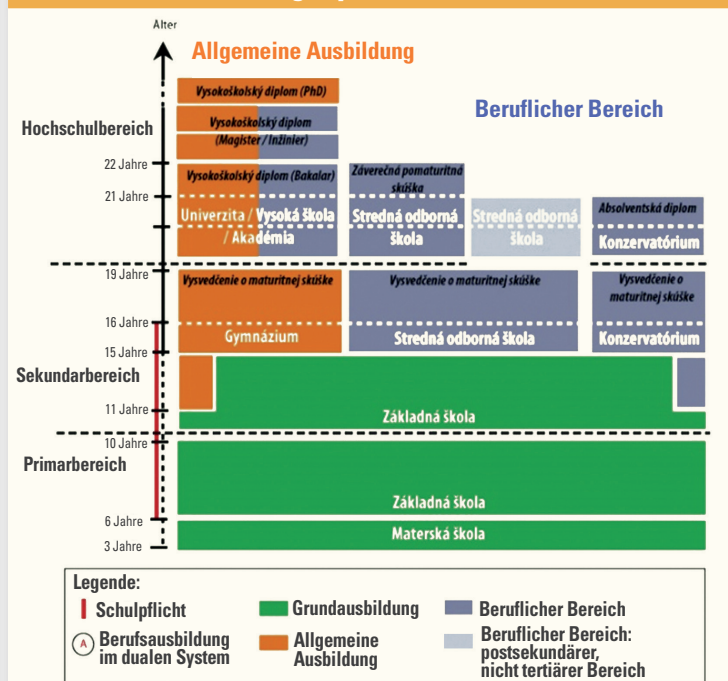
Alter

Allgemeine Ausbildung

Beruflicher Bereich

Hochschulbereich

Vysokoškolský diplom (PhD)

Vysokoškolský diplom (Magister / Inžinier)

Vysokoškolský diplom (Bakalar)

Univerzita / Vysoká škola / Akadémia

Záverečná pomaturitná skúška

Stredná odborná škola

Stredná odborná škola

Absolventský diplom

Konzervatórium

22 Jahre

21 Jahre

19 Jahre

16 Jahre

15 Jahre

11 Jahre

10 Jahre

6 Jahre

3 Jahre

Vysvedčenie o maturitnej skúške

Gymnázium

Vysvedčenie o maturitnej skúške

Stredná odborná škola

Vysvedčenie o maturitnej skúške

Konzervatórium

Sekundarbereich

Základná škola

Primarbereich

Základná škola

Materská škola

Legende:

Schulpflicht

Berufsausbildung im dualen System

Grundausbildung

Allgemeine Ausbildung

Beruflicher Bereich

Beruflicher Bereich: postsekundärer, nicht tertiärer Bereich